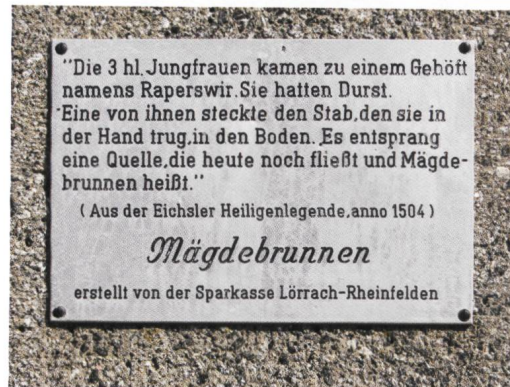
"Die 3 hl. Jungfrauen kamen zu einem Gehöft namens Raperswir. Sie hatten Durst. Eine von ihnen steckte den Stab, den sie in der Hand trug, in den Boden. Es entsprang eine Quelle, die heute noch fließt und Mägdebrunnen heißt."

( Aus der Eichsler Heiligenlegende, anno 1504 )

Mägdebrunnen

erstellt von der Sparkasse Lörrach-Rheinfelden